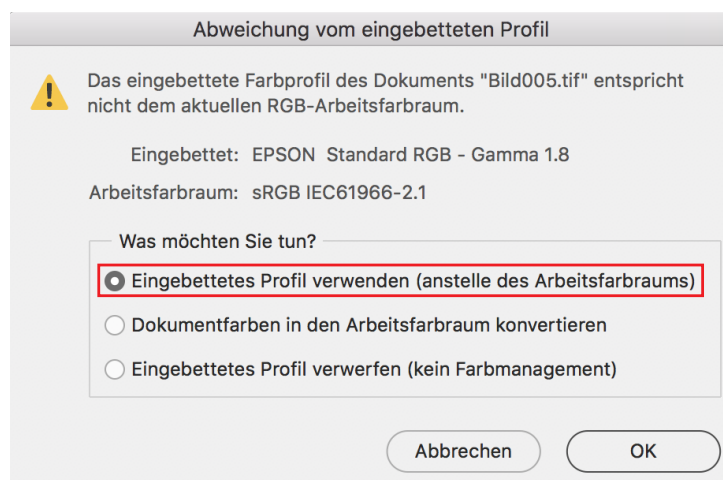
Abweichung vom eingebetteten Profil

Das eingebettete Farbprofil des Dokuments "Bild005.tif" entspricht nicht dem aktuellen RGB-Arbeitsfarbraum.

Eingebettet: EPSON Standard RGB - Gamma 1.8

Arbeitsfarbraum: sRGB IEC61966-2.1

Was möchten Sie tun?

Eingebettetes Profil verwenden (anstelle des Arbeitsfarbraums)

Dokumentfarben in den Arbeitsfarbraum konvertieren

Eingebettetes Profil verwerfen (kein Farbmanagement)

Abbrechen

OK